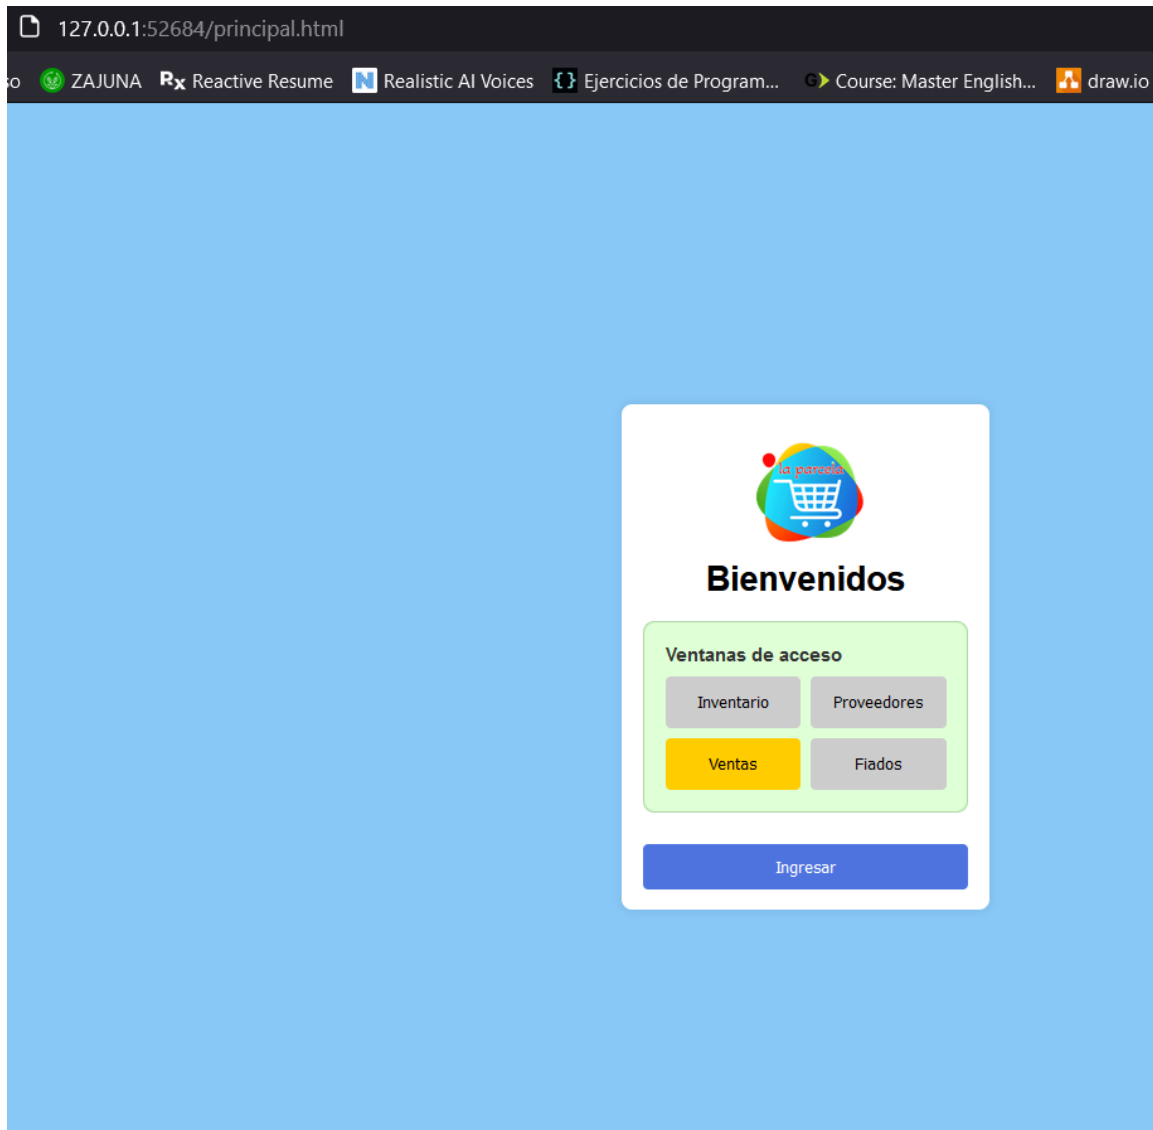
127.0.0.1:52684/principal.html

o ZAJUNA Reactive Resume Realistic AI Voices Ejercicios de Program... Course: Master English... draw.io

la paresia

Bienvenidos

Ventanas de acceso

Inventario
Proveedores
Ventas
Fiados

Ingresar